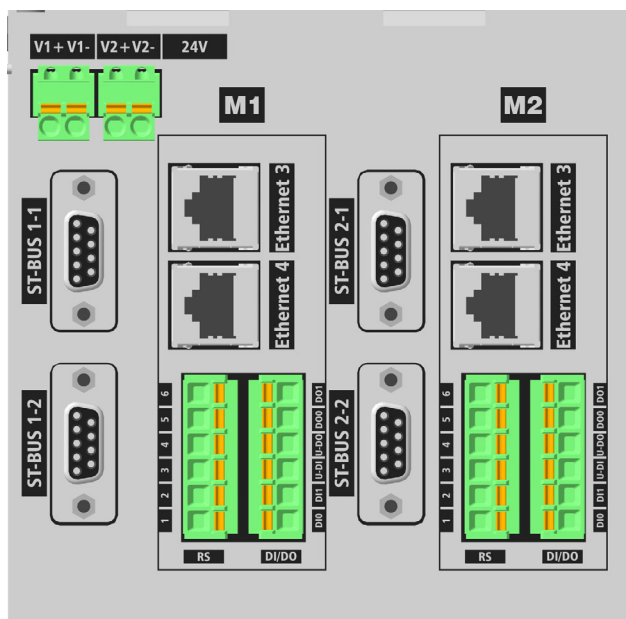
V1+ V1- V2+ V2- 24V

M1

M2

ST-BUS 1-1

Ethernet 3

Ethernet 4

ST-BUS 2-1

Ethernet 3

Ethernet 4

ST-BUS 1-2

1 2 3 4 5 6

DI0 DI1 U-DI U-DO DO0 DO1

RS DI/DO

ST-BUS 2-2

1 2 3 4 5 6

DI0 DI1 U-DI U-DO DO0 DO1

RS DI/DO